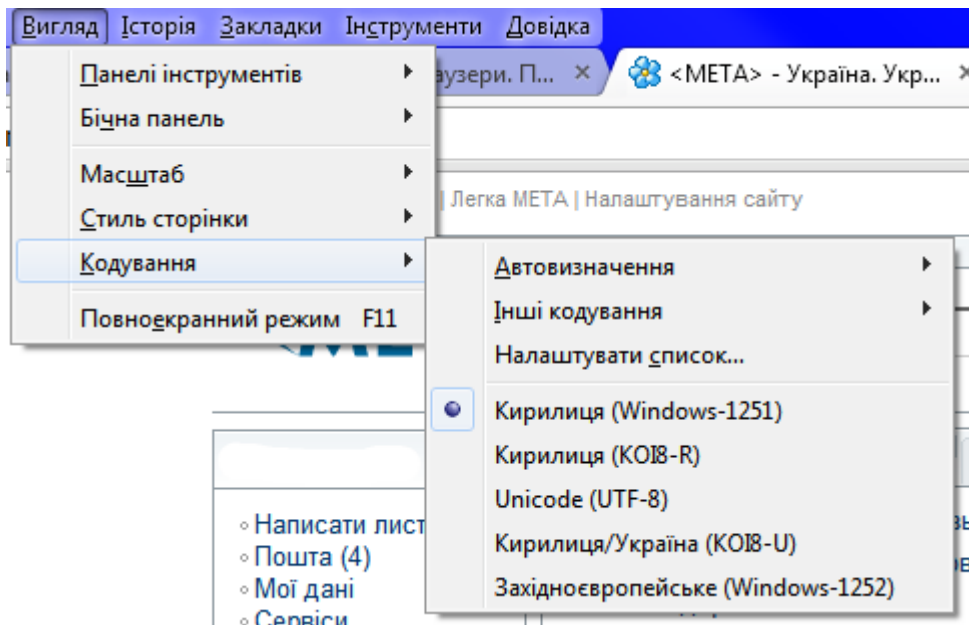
Вигляд Історія Закладки Інструменти Довідка

Панелі інструментів
Бічна панель
Масштаб
Стиль сторінки
Кодування
Повноекранний режим F11

аузери. П... ×
<META> - Україна. Укр... ×

| Легка МЕТА | Налаштування сайту

Автовизначення
Інші кодування
Налаштувати список...
Кирилиця (Windows-1251)
Кирилиця (KOI8-R)
Unicode (UTF-8)
Кирилиця/Україна (KOI8-U)
Західноєвропейське (Windows-1252)

◦ Написати лист
◦ Пошта (4)
◦ Мої дані
◦ Сервіси